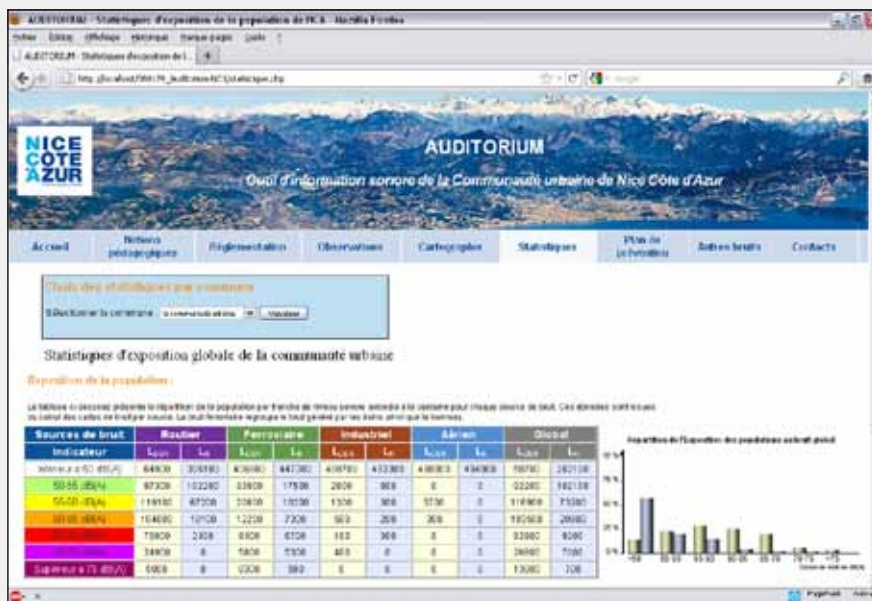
AUDITORIUM - Statistiques d'exposition de la population de NCA - Mozilla Firefox

Fichier Édition Affichage Historique Marque-pages Outils ?

AUDITORIUM - Statistiques d'exposition de l... +

http://localhost/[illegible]/statistique.php

NICE CÔTE D'AZUR

AUDITORIUM

Outil d'information sonore de la Communauté urbaine de Nice Côte d'Azur

Accueil | Notions pédagogiques | Réglementation | Observatoire | Cartographie | Statistiques | Plan de prévention | Autres bruits | Contacts

Choix des statistiques par commune

Sélectionner la commune : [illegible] Valider

Statistiques d'exposition globale de la communauté urbaine

Exposition de la population :

Le tableau ci-dessous présente la répartition de la population par tranche de niveau sonore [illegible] pour chaque source de bruit. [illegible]

| Sources de bruit | Routier | | Ferroviaire | | Industriel | | Aérien | | Global | |
|---|---|---|---|---|---|---|---|---|---|---|
| Indicateur | $L_{DEN}$ | $L_N$ | $L_{DEN}$ | $L_N$ | $L_{DEN}$ | $L_N$ | $L_{DEN}$ | $L_N$ | $L_{DEN}$ | $L_N$ |
| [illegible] | 64800 | 308100 | 408600 | 447300 | 438700 | 433300 | 436800 | 434900 | 59700 | 282100 |
| 50-55 dB(A) | 97300 | 102200 | 33800 | 17500 | 2600 | 900 | 0 | 0 | 92200 | 102100 |
| 55-60 dB(A) | 119100 | 67300 | 20800 | 10500 | 1300 | 300 | 5700 | 0 | 118900 | 73300 |
| 60-65 dB(A) | 104800 | 12100 | 12200 | 7300 | 900 | 200 | 300 | 0 | 105900 | 20000 |
| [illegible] | 75900 | 2300 | 9300 | 6700 | 100 | 300 | 0 | 0 | 82900 | 9000 |
| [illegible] | 34900 | 0 | 5800 | 5300 | 400 | 0 | 0 | 0 | 36900 | 7000 |
| Supérieur à 75 dB(A) | 5900 | 0 | 3300 | 500 | 0 | 0 | 0 | 0 | 13000 | 700 |

Répartition de l'exposition des populations au bruit global